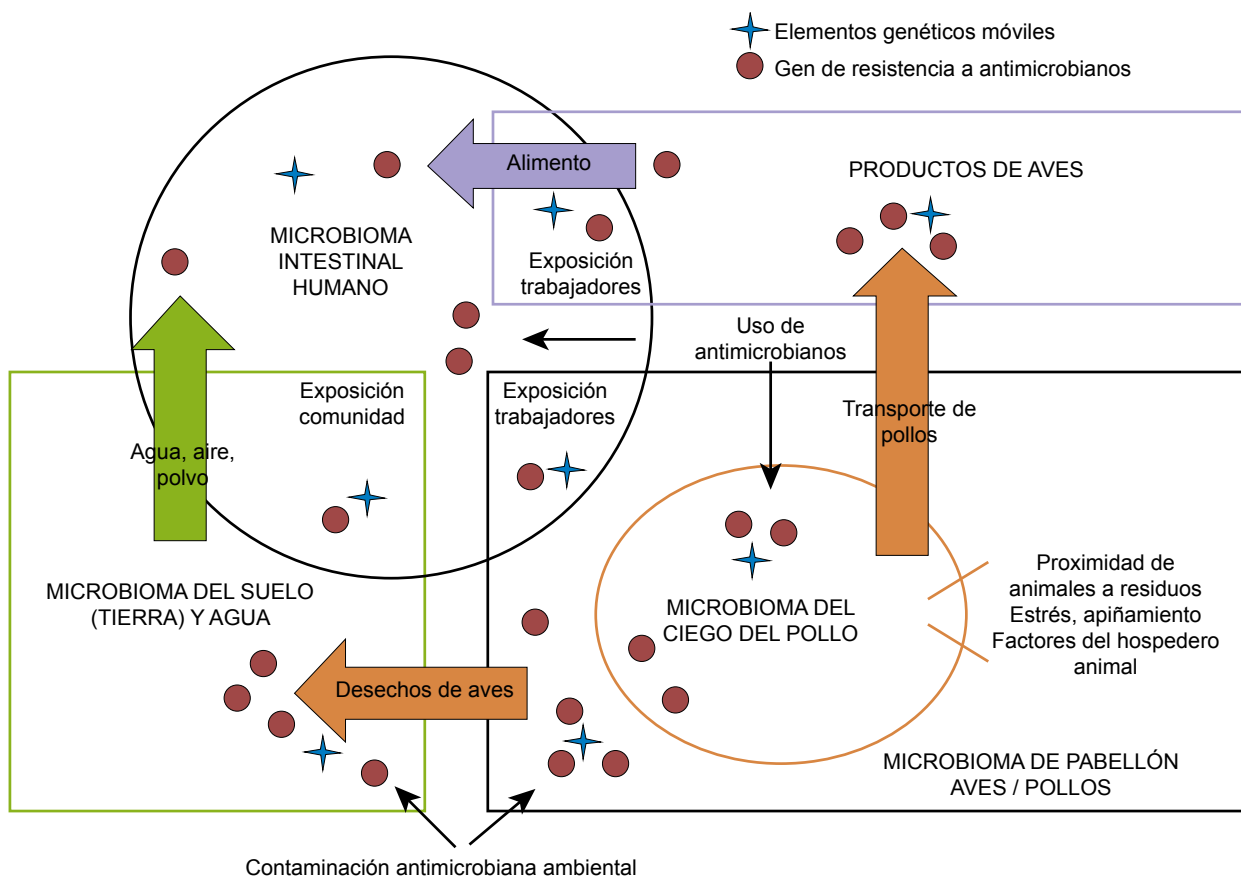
Elementos genéticos móviles
Gen de resistencia a antimicrobianos

Alimento

PRODUCTOS DE AVES

MICROBIOMA INTESTINAL HUMANO

Exposición trabajadores

Uso de antimicrobianos

Exposición comunidad

Exposición trabajadores

Transporte de pollos

Agua, aire, polvo

MICROBIOMA DEL SUELO (TIERRA) Y AGUA

MICROBIOMA DEL CIEGO DEL POLLO

Proximidad de animales a residuos
Estrés, apiñamiento
Factores del hospedero animal

Desechos de aves

MICROBIOMA DE PABELLÓN AVES / POLLOS

Contaminación antimicrobiana ambiental